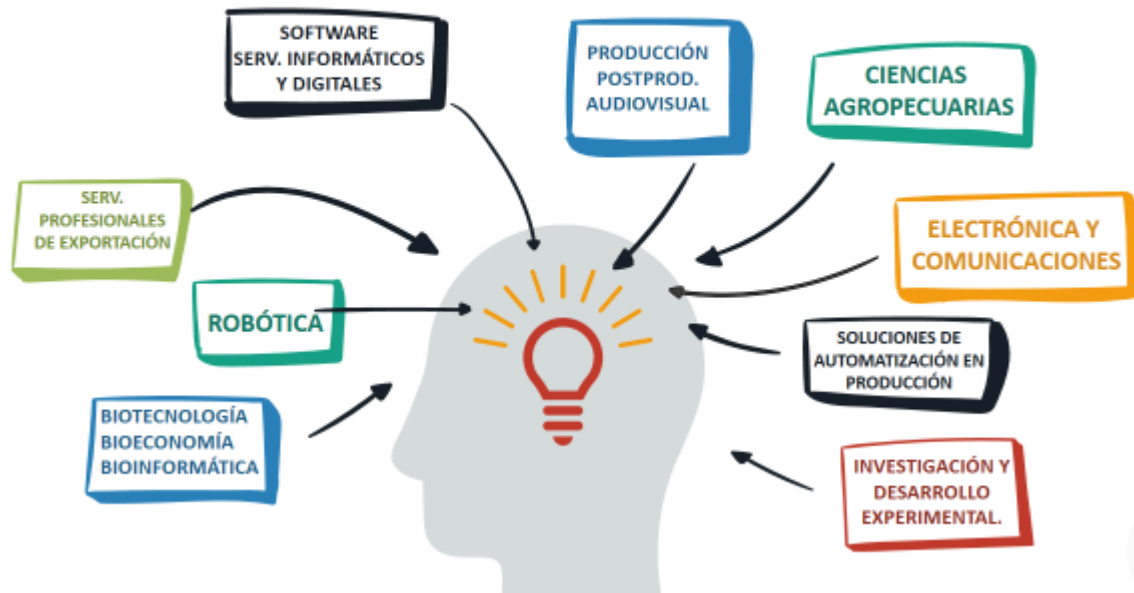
SOFTWARE
SERV. INFORMÁTICOS
Y DIGITALES

PRODUCCIÓN
POSTPROD.
AUDIOVISUAL

CIENCIAS
AGROPECUARIAS

SERV.
PROFESIONALES
DE EXPORTACIÓN

ELECTRÓNICA Y
COMUNICACIONES

ROBÓTICA

SOLUCIONES DE
AUTOMATIZACIÓN EN
PRODUCCIÓN

BIOTECNOLOGÍA
BIOECONOMÍA
BIOINFORMÁTICA

INVESTIGACIÓN Y
DESARROLLO
EXPERIMENTAL.